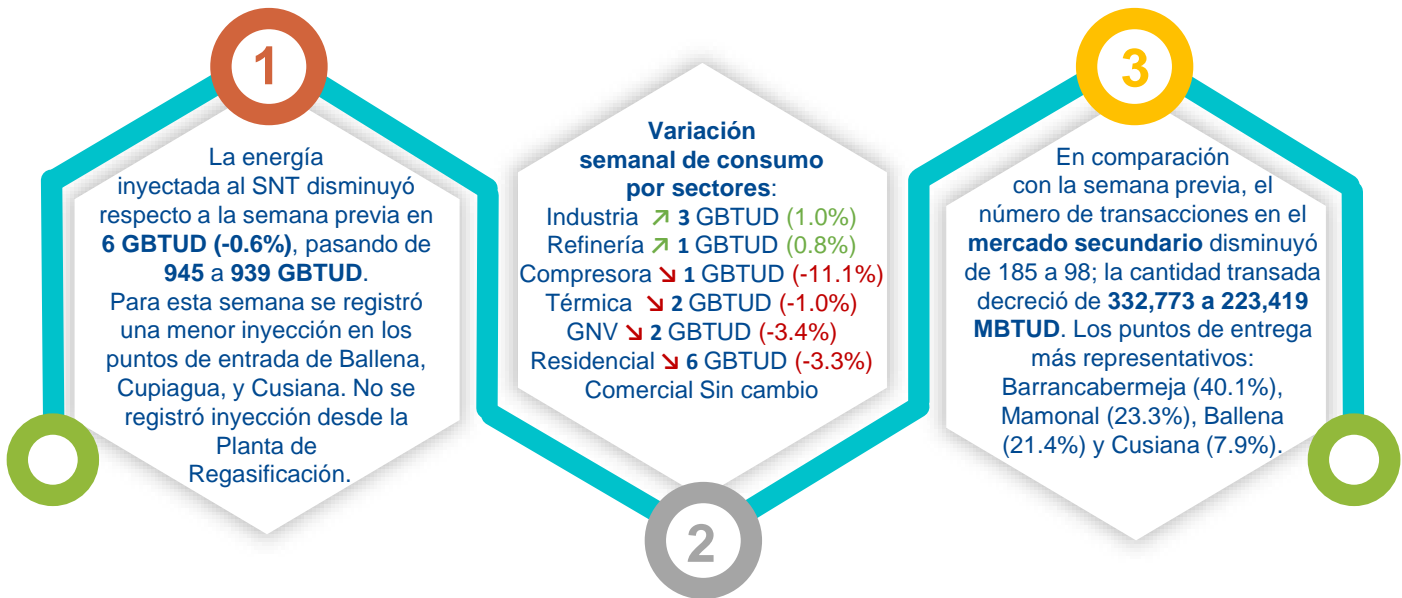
1

La energía inyectada al SNT disminuyó respecto a la semana previa en 6 GBTUD (-0.6%), pasando de 945 a 939 GBTUD.
Para esta semana se registró una menor inyección en los puntos de entrada de Ballena, Cupiagua, y Cusiana. No se registró inyección desde la Planta de Regasificación.

Variación semanal de consumo por sectores:
Industria ↗ 3 GBTUD (1.0%)
Refinería ↗ 1 GBTUD (0.8%)
Compresora ↘ 1 GBTUD (-11.1%)
Térmica ↘ 2 GBTUD (-1.0%)
GNV ↘ 2 GBTUD (-3.4%)
Residencial ↘ 6 GBTUD (-3.3%)
Comercial Sin cambio

2

3

En comparación con la semana previa, el número de transacciones en el mercado secundario disminuyó de 185 a 98; la cantidad transada decreció de 332,773 a 223,419 MBTUD. Los puntos de entrega más representativos: Barrancabermeja (40.1%), Mamonal (23.3%), Ballena (21.4%) y Cusiana (7.9%).